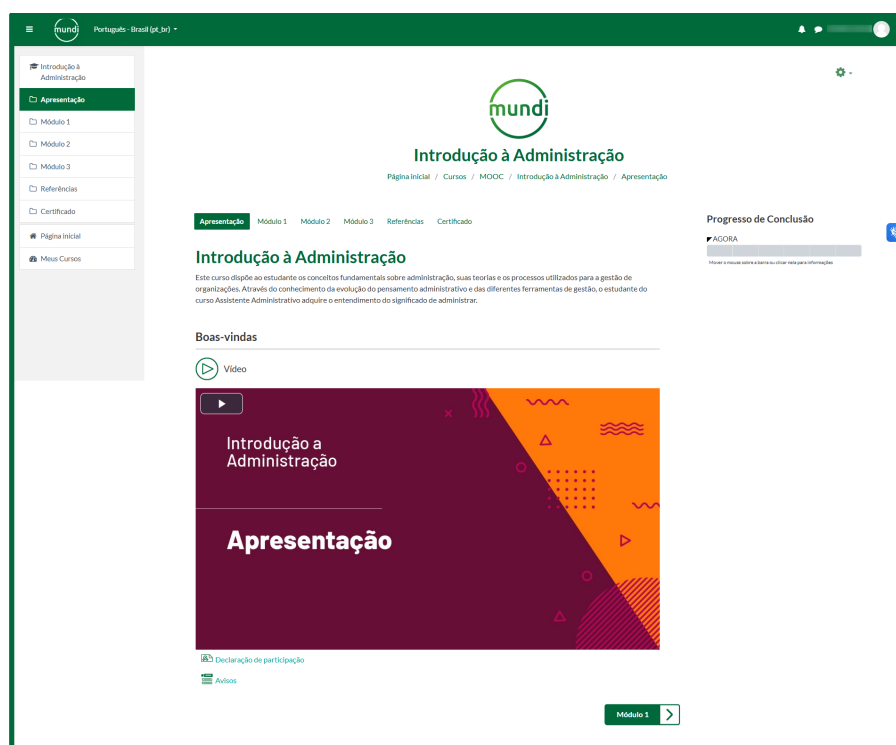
mundi Português - Brasil (pt_br)

Introdução à Administração
Apresentação
Módulo 1
Módulo 2
Módulo 3
Referências
Certificado
Página inicial
Meus Cursos

mundi

Introdução à Administração

Página inicial / Cursos / MOOC / Introdução à Administração / Apresentação

Apresentação Módulo 1 Módulo 2 Módulo 3 Referências Certificado

Progresso de Conclusão
AGORA
Mover o mouse sobre a barra ou clicar nela para informações

Introdução à Administração

Este curso dispõe ao estudante os conceitos fundamentais sobre administração, suas teorias e os processos utilizados para a gestão de organizações. Através do conhecimento da evolução do pensamento administrativo e das diferentes ferramentas de gestão, o estudante do curso Assistente Administrativo adquire o entendimento do significado de administrar.

Boas-vindas

Vídeo

Introdução a Administração

Apresentação

Declaração de participação

Avisos

Módulo 1